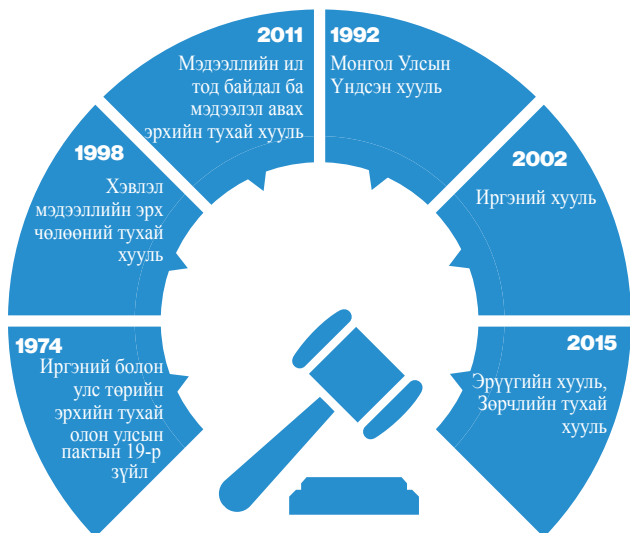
2011
Мэдээллийн ил тод байдал ба мэдээлэл авах эрхийн тухай хууль

1992
Монгол Улсын Үндсэн хууль

1998
Хэвлэл мэдээллийн эрх чөлөөний тухай хууль

2002
Иргэний хууль

1974
Иргэний болон улс төрийн эрхийн тухай олон улсын пактын 19-р зүйл

2015
Эрүүгийн хууль, Зөрчлийн тухай хууль